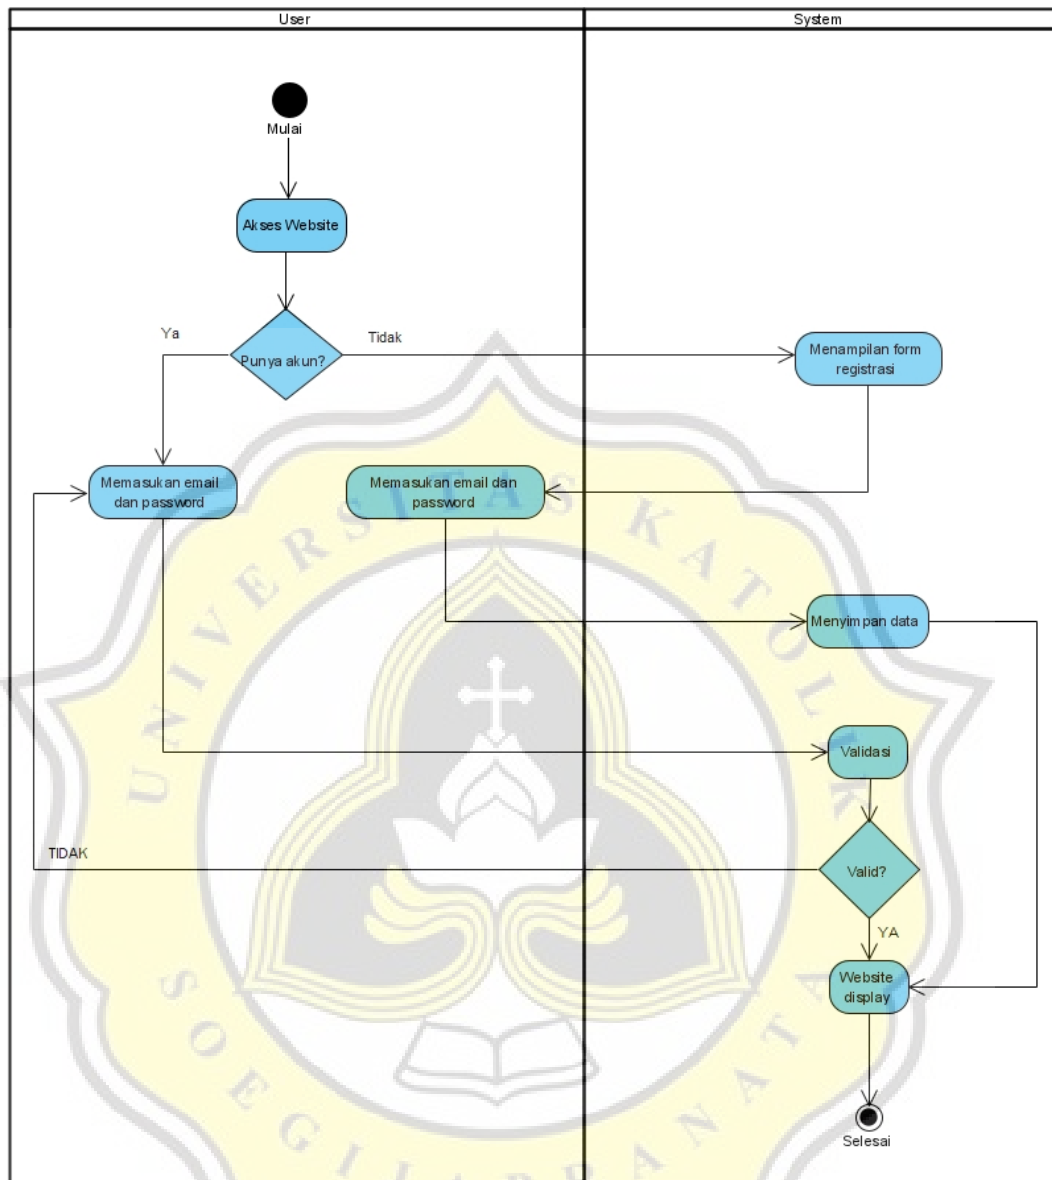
User

System

Mulai

Akses Website

Ya

Punya akun?

Tidak

Menampilan form registrasi

Memasukan email dan password

Memasukan email dan password

Menyimpan data

Validasi

TIDAK

Valid?

YA

Website display

Selesai

UNIVERSITAS KATOLIK SOEGIJAPRANATA